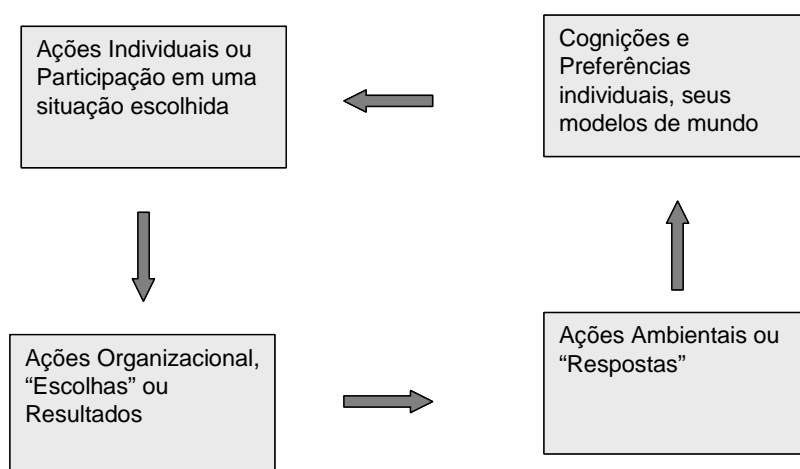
Ações Individuais ou Participação em uma situação escolhida

Cognições e Preferências individuais, seus modelos de mundo

Ações Organizacional, “Escolhas” ou Resultados

Ações Ambientais ou “Respostas”